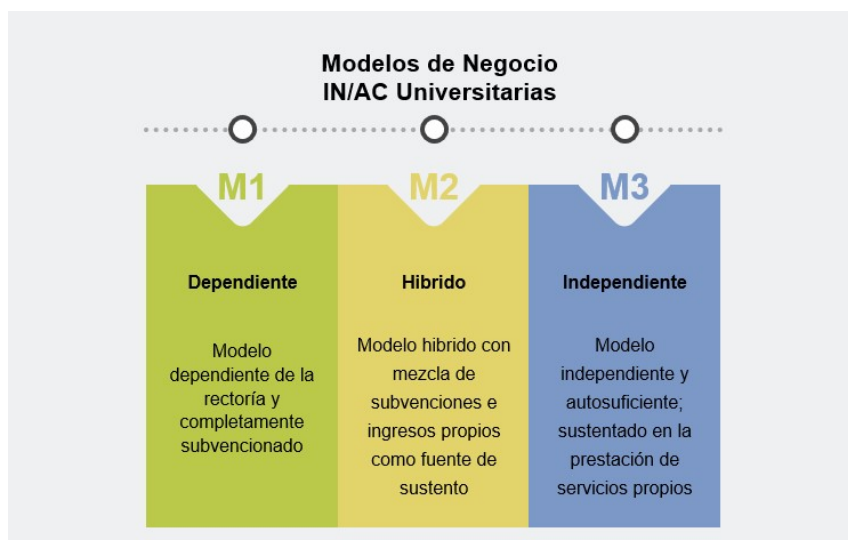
Modelos de Negocio
IN/AC Universitarias

M1

Dependiente

Modelo dependiente de la rectoría y completamente subvencionado

M2

Hibrido

Modelo hibrido con mezcla de subvenciones e ingresos propios como fuente de sustento

M3

Independiente

Modelo independiente y autosuficiente; sustentado en la prestación de servicios propios